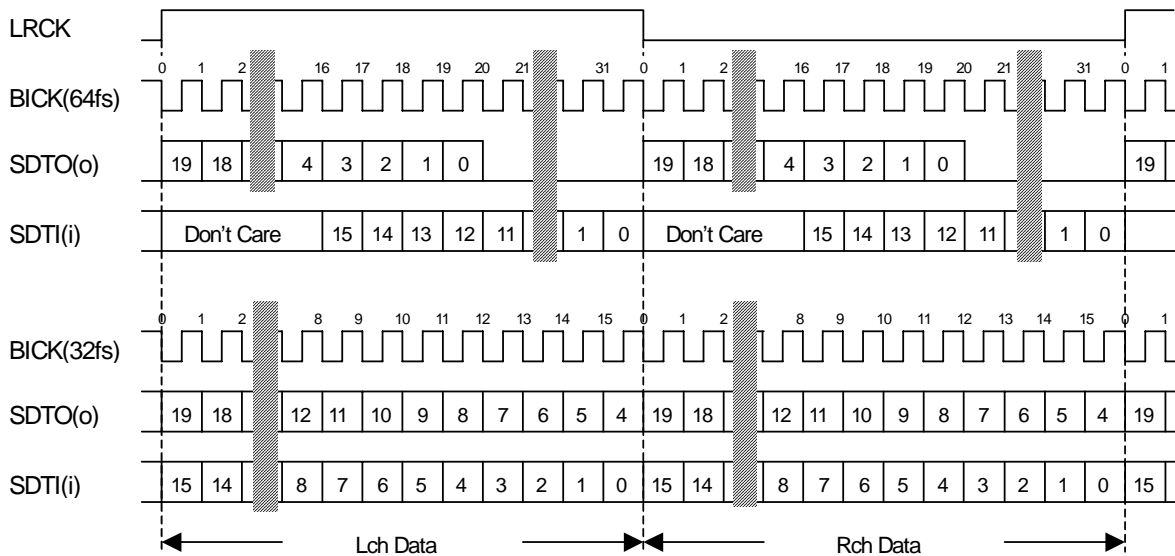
LRCK

0 1 2 16 17 18 19 20 21 31 0 1 2 16 17 18 19 20 21 31 0 1

BICK(64fs)

SDTO(o) 19 18 4 3 2 1 0 19 18 4 3 2 1 0 19

SDTI(i) Don’t Care 15 14 13 12 11 1 0 Don’t Care 15 14 13 12 11 1 0

0 1 2 8 9 10 11 12 13 14 15 0 1 2 8 9 10 11 12 13 14 15 0 1

BICK(32fs)

SDTO(o) 19 18 12 11 10 9 8 7 6 5 4 19 18 12 11 10 9 8 7 6 5 4 19

SDTI(i) 15 14 8 7 6 5 4 3 2 1 0 15 14 8 7 6 5 4 3 2 1 0 15

Lch Data Rch Data